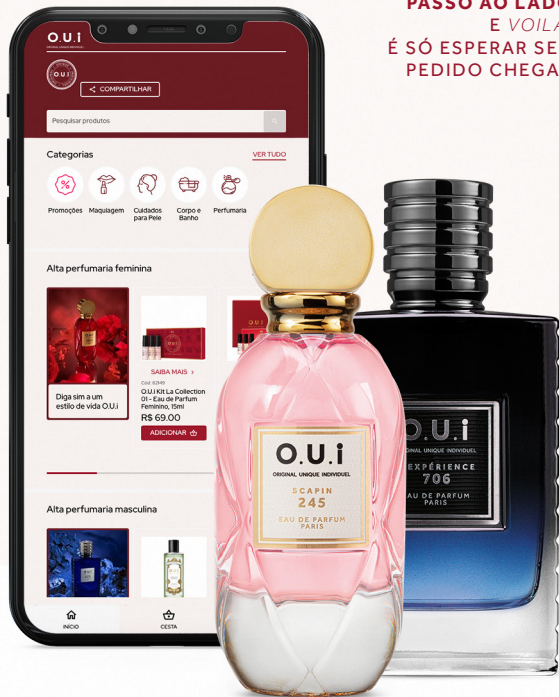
PASSO AO LAD
E VOILA
É SÓ ESPERAR SE
PEDIDO CHEGA

O.U.i
ORIGINAL UNIQUE INDIVIDUEL

O.U.i

COMPARTILHAR

Pesquisar produtos

Categorias
VER TUDO

Promoções
Maquiagem
Cuidados para Pele
Corpo e Banho
Perfumaria

Alta perfumaria feminina

Diga sim a um estilo de vida O.U.i

SAIBA MAIS >
Cód. 112149
O.U.i Kit La Collection 01 - Eau de Parfum Feminino, 15ml
R$ 69.00
ADICIONAR

Alta perfumaria masculina

INÍCIO
CESTA

O.U.i
ORIGINAL UNIQUE INDIVIDUEL
SCAPIN
245
EAU DE PARFUM
PARIS

O.U.i
ORIGINAL UNIQUE INDIVIDUEL
EXPÉRIENCE
706
EAU DE PARFUM
PARIS